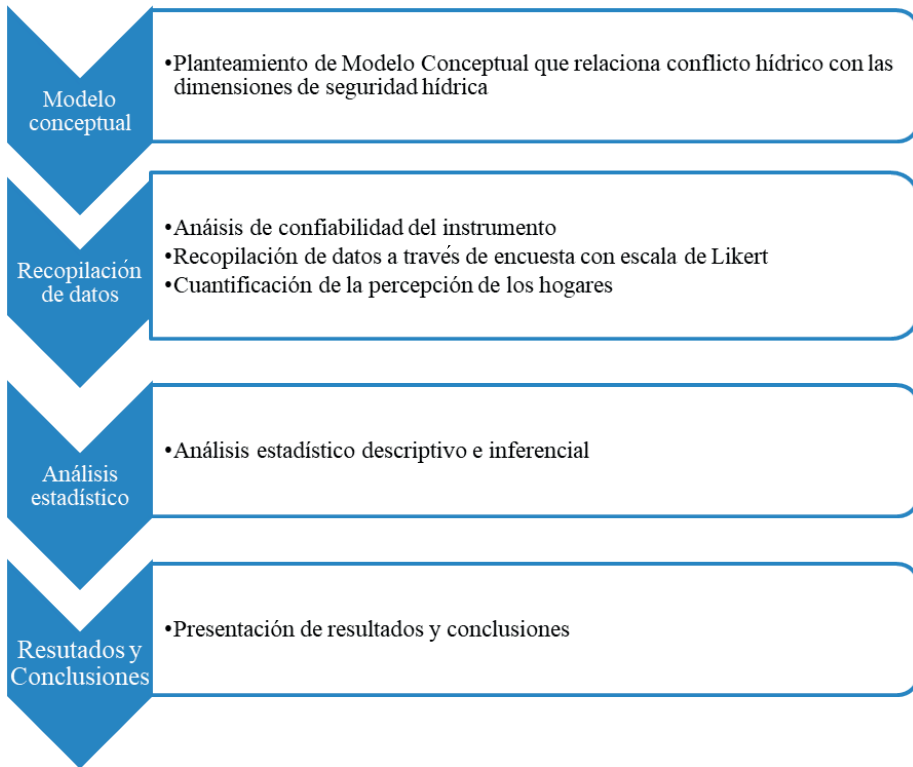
Modelo conceptual

•Planteamiento de Modelo Conceptual que relaciona conflicto hídrico con las dimensiones de seguridad hídrica

Recopilación de datos

•Anáisis de confiabilidad del instrumento
•Recopilación de datos a travẃs de encuesta con escala de Likert
•Cuantificación de la percepción de los hogares

Análisis estadístico

•Análisis estadístico descriptivo e inferencial

Resutados y Conclusiones

•Presentación de resultados y conclusiones